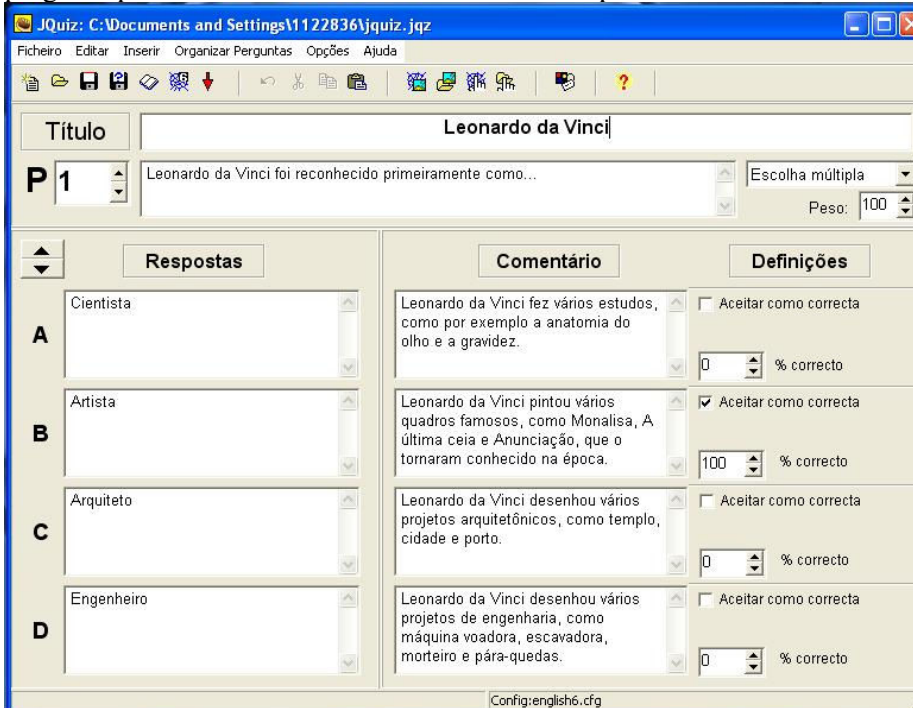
JQuiz: C:\Documents and Settings\1122836\jquiz.jqz

Ficheiro Editar Inserir Organizar Perguntas Opções Ajuda

Título

Leonardo da Vinci

P 1

Leonardo da Vinci foi reconhecido primeiramente como...

Escolha múltipla

Peso: 100

Respostas

Comentário

Definições

A

Cientista

Leonardo da Vinci fez vários estudos, como por exemplo a anatomia do olho e a gravidez.

Aceitar como correcta

0 % correcto

B

Artista

Leonardo da Vinci pintou vários quadros famosos, como Monalisa, A última ceia e Anunciação, que o tornaram conhecido na época.

Aceitar como correcta

100 % correcto

C

Arquiteto

Leonardo da Vinci desenhou vários projetos arquitetônicos, como templo, cidade e porto.

Aceitar como correcta

0 % correcto

D

Engenheiro

Leonardo da Vinci desenhou vários projetos de engenharia, como máquina voadora, escavadora, morteiro e pára-quedas.

Aceitar como correcta

0 % correcto

Config:english6.cfg